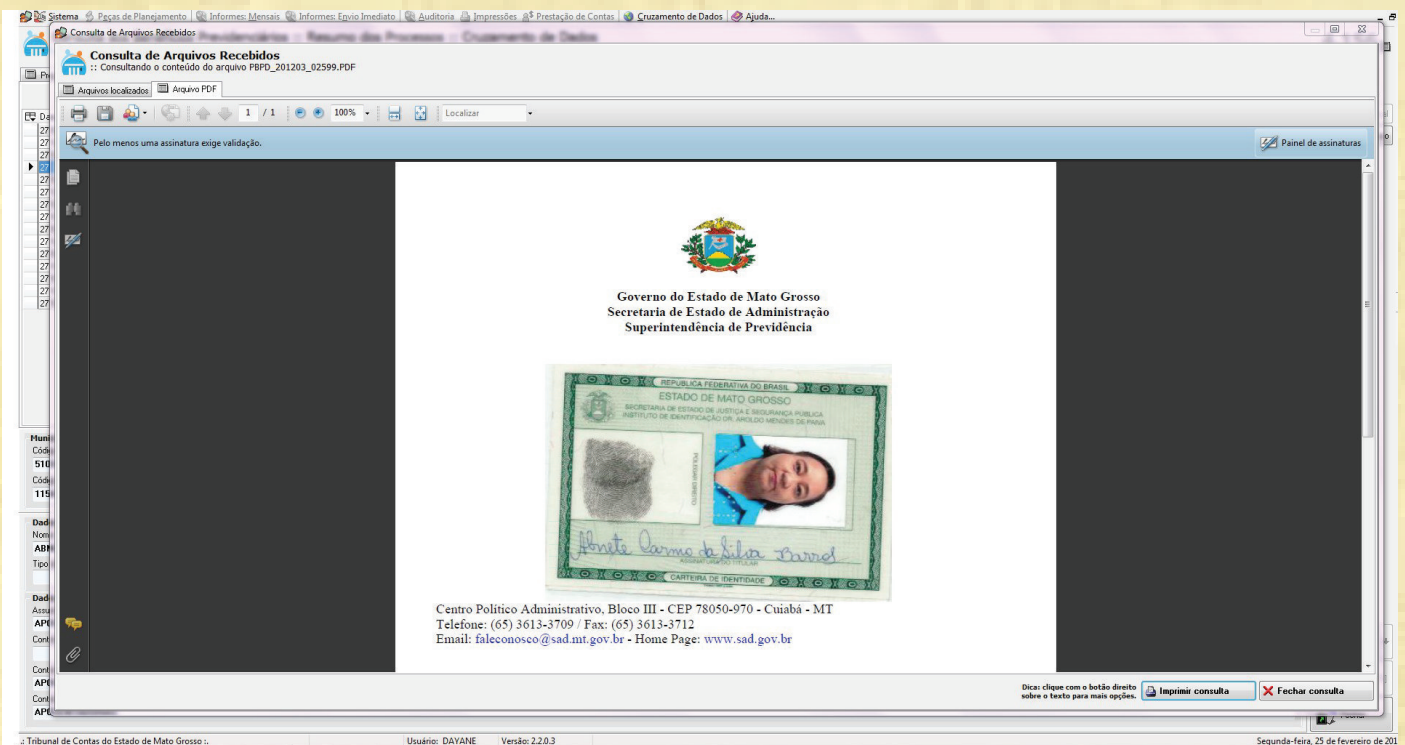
Sistema Peças de Planejamento Informes: Mensais Informes: Envio Imediato Auditoria Impressões Prestação de Contas Cruzamento de Dados Ajuda...

Consulta de Arquivos Recebidos

Consulta de Arquivos Recebidos
:: Consultando o conteúdo do arquivo PBPD_201203_02599.PDF

Arquivos localizados | Arquivo PDF

1 / 1 100% Localizar

Pelo menos uma assinatura exige validação.

Painel de assinaturas

Governo do Estado de Mato Grosso
Secretaria de Estado de Administração
Superintendência de Previdência

REPÚBLICA FEDERATIVA DO BRASIL
ESTADO DE MATO GROSSO
SECRETARIA DE ESTADO DE JUSTIÇA E SEGURANÇA PÚBLICA
INSTITUTO DE IDENTIFICAÇÃO DR. AROLDO MENDES DE PAIVA
POLEGAR DIREITO
Abnete Carmo da Silva Barros
ASSINATURA DO TITULAR
CARTEIRA DE IDENTIDADE

Centro Político Administrativo, Bloco III - CEP 78050-970 - Cuiabá - MT
Telefone: (65) 3613-3709 / Fax: (65) 3613-3712
Email: faleconosco@sad.mt.gov.br - Home Page: www.sad.gov.br

Dica: clique com o botão direito sobre o texto para mais opções.
Imprimir consulta
Fechar consulta

.: Tribunal de Contas do Estado de Mato Grosso :.
Usuário: DAYANE Versão: 2.2.0.3
Segunda-feira, 25 de fevereiro de 201